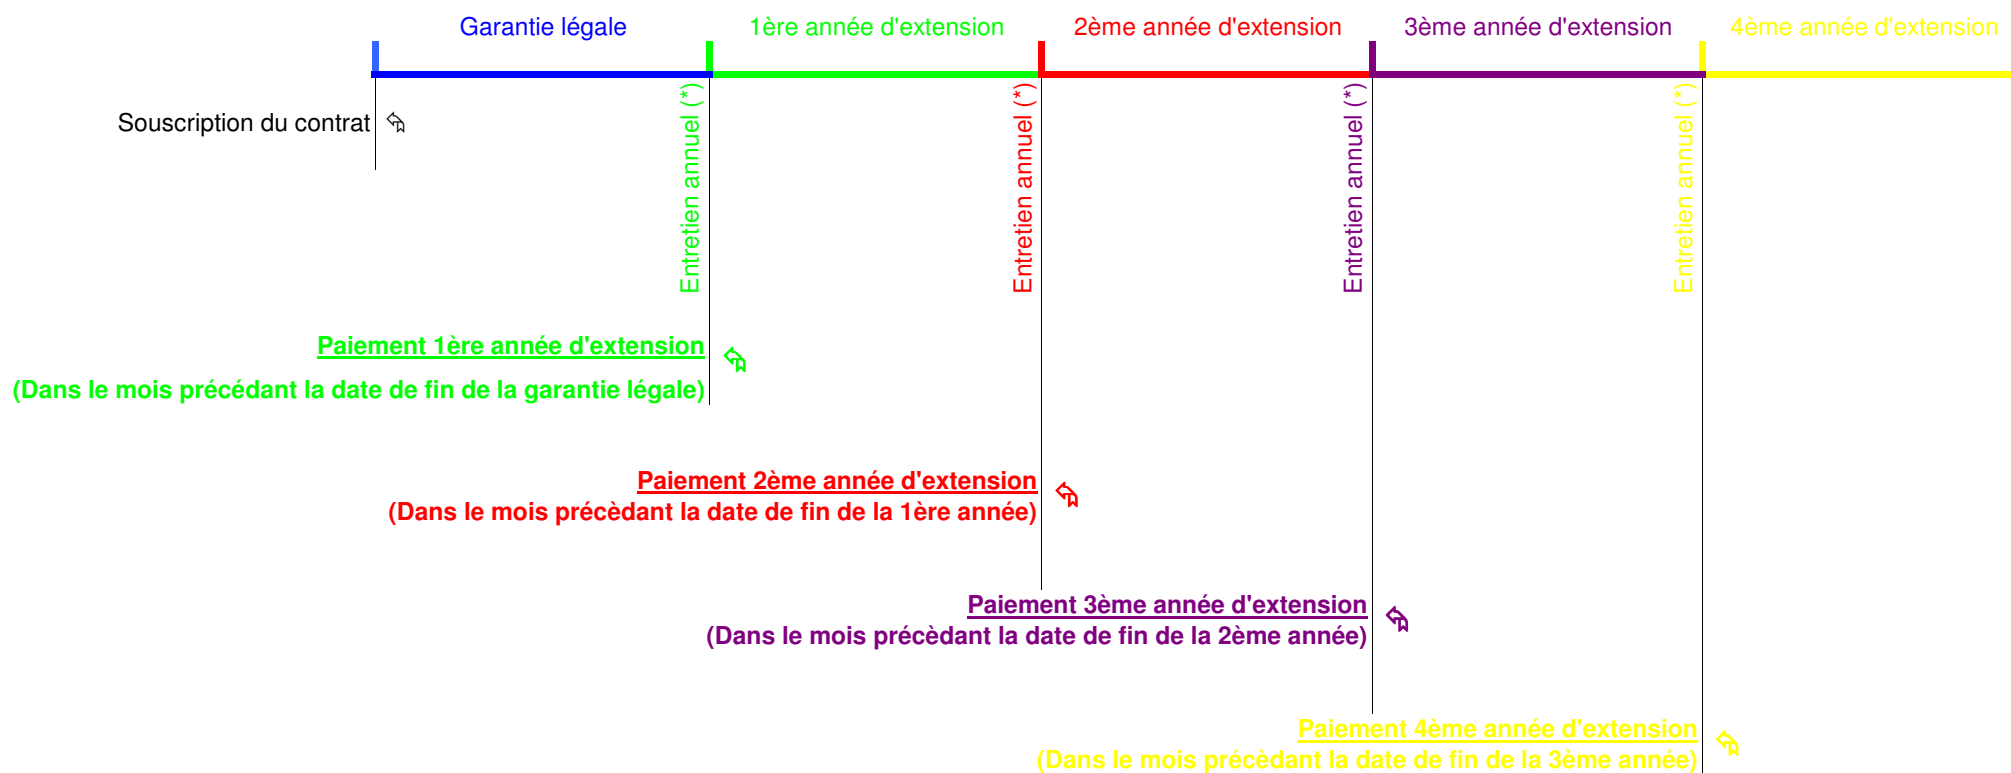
Garantie légale

1ère année d'extension

2ème année d'extension

3ème année d'extension

4ème année d'extension

Souscription du contrat

Entretien annuel (*)

Entretien annuel (*)

Entretien annuel (*)

Entretien annuel (*)

Paiement 1ère année d'extension

(Dans le mois précédant la date de fin de la garantie légale)

Paiement 2ème année d'extension

(Dans le mois précèdant la date de fin de la 1ère année)

Paiement 3ème année d'extension

(Dans le mois précèdant la date de fin de la 2ème année)

Paiement 4ème année d'extension

(Dans le mois précèdant la date de fin de la 3ème année)